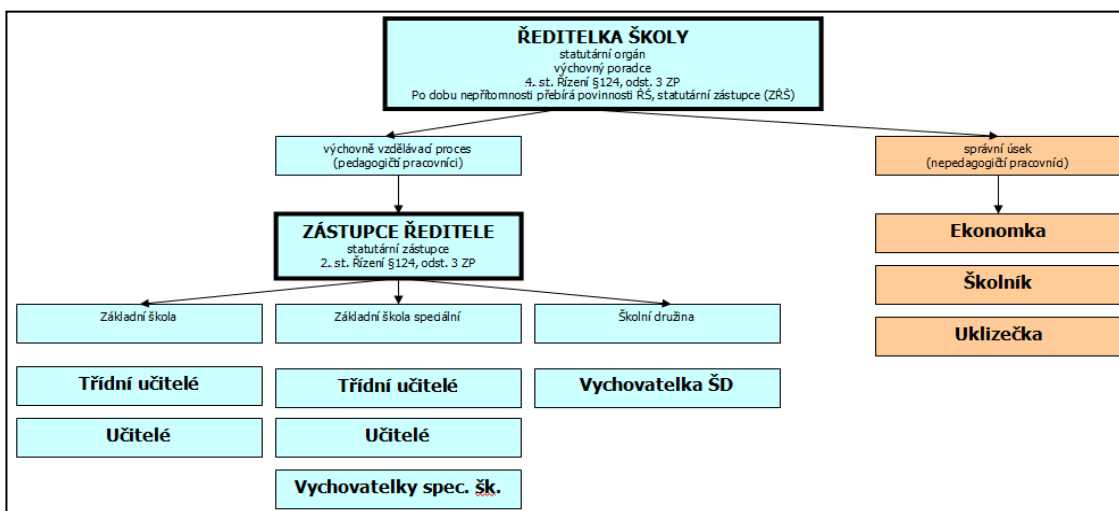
ŘEDITELKA ŠKOLY
statutární orgán
výchovný poradce
4. st. Řízení §124, odst. 3 ZP
Po dobu nepřítomnosti přebírá povinnosti ŘŠ, statutární zástupce (ZŘŠ)

výchovně vzdělávací proces
(pedagogičtí pracovníci)

správní úsek
(nepedagogičtí pracovníci)

ZÁSTUPCE ŘEDITELE
statutární zástupce
2. st. Řízení §124, odst. 3 ZP

Ekonomka

Školník

Uklizečka

Základní škola

Základní škola speciální

Školní družina

Třídní učitelé

Učitelé

Třídní učitelé

Učitelé

Vychovatelky spec. šk.

Vychovatelka ŠD